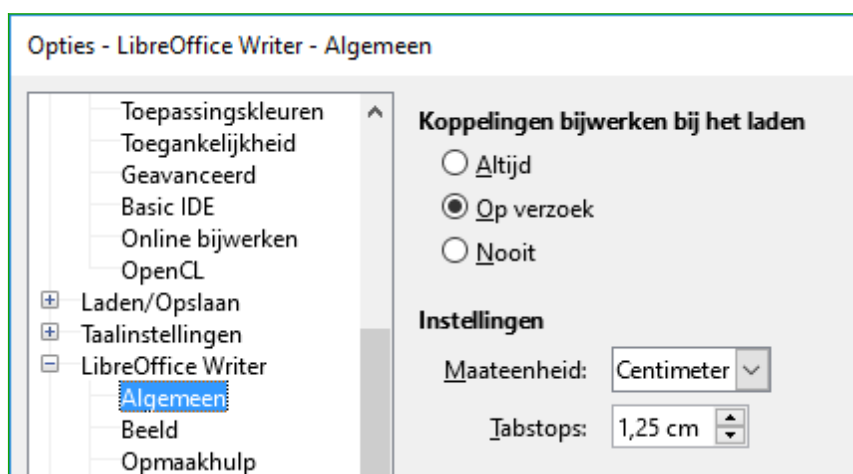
Opties - LibreOffice Writer - Algemeen

Toepassingskleuren
Toegankelijkheid
Geavanceerd
Basic IDE
Online bijwerken
OpenCL
Laden/Opslaan
Taalinstellingen
LibreOffice Writer
Algemeen
Beeld
Opmaakhulp

Koppelingen bijwerken bij het laden
Altijd
Op verzoek
Nooit

Instellingen
Maateenheid: Centimeter
Tabstops: 1,25 cm